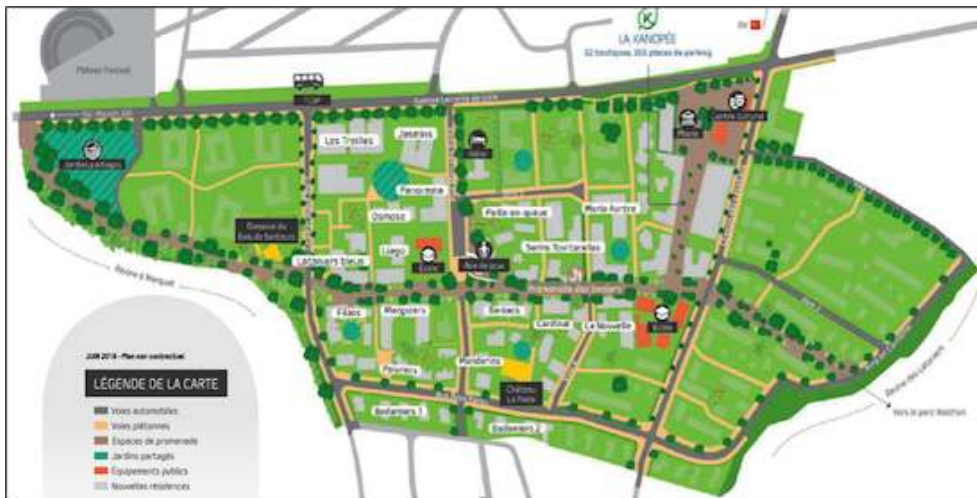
LA KANOPÉE
32 boutiques, 355 places de parking

Plateau Festival

Jardin pédagogique

Les Treilles
Jasmins
Panoramix
Osmose
Golgoth du Bois de Fenêtres
Loggia
Lattanzios bleus
École
Allée de Jacques
Perle en queue
Marie Antoine
Terrain Tourterelles
Mairie
Centre culturel
Promenade des Jardins
Filaos
Mangoliers
Banians
Cardinal
La Nouvelle
Ecole
Pommiers
Mandarines
Château La Folie
Badamiers 1
Badamiers 2

Ravine à Marquet
Ravine des Lataniers
Vers le parc Waéthon

JUIN 2016 - Plan non contractuel

LÉGENDE DE LA CARTE
Voies automobiles
Voies piétonnes
Espaces de promenade
Jardins partagés
Équipements publics
Nouvelles résidences